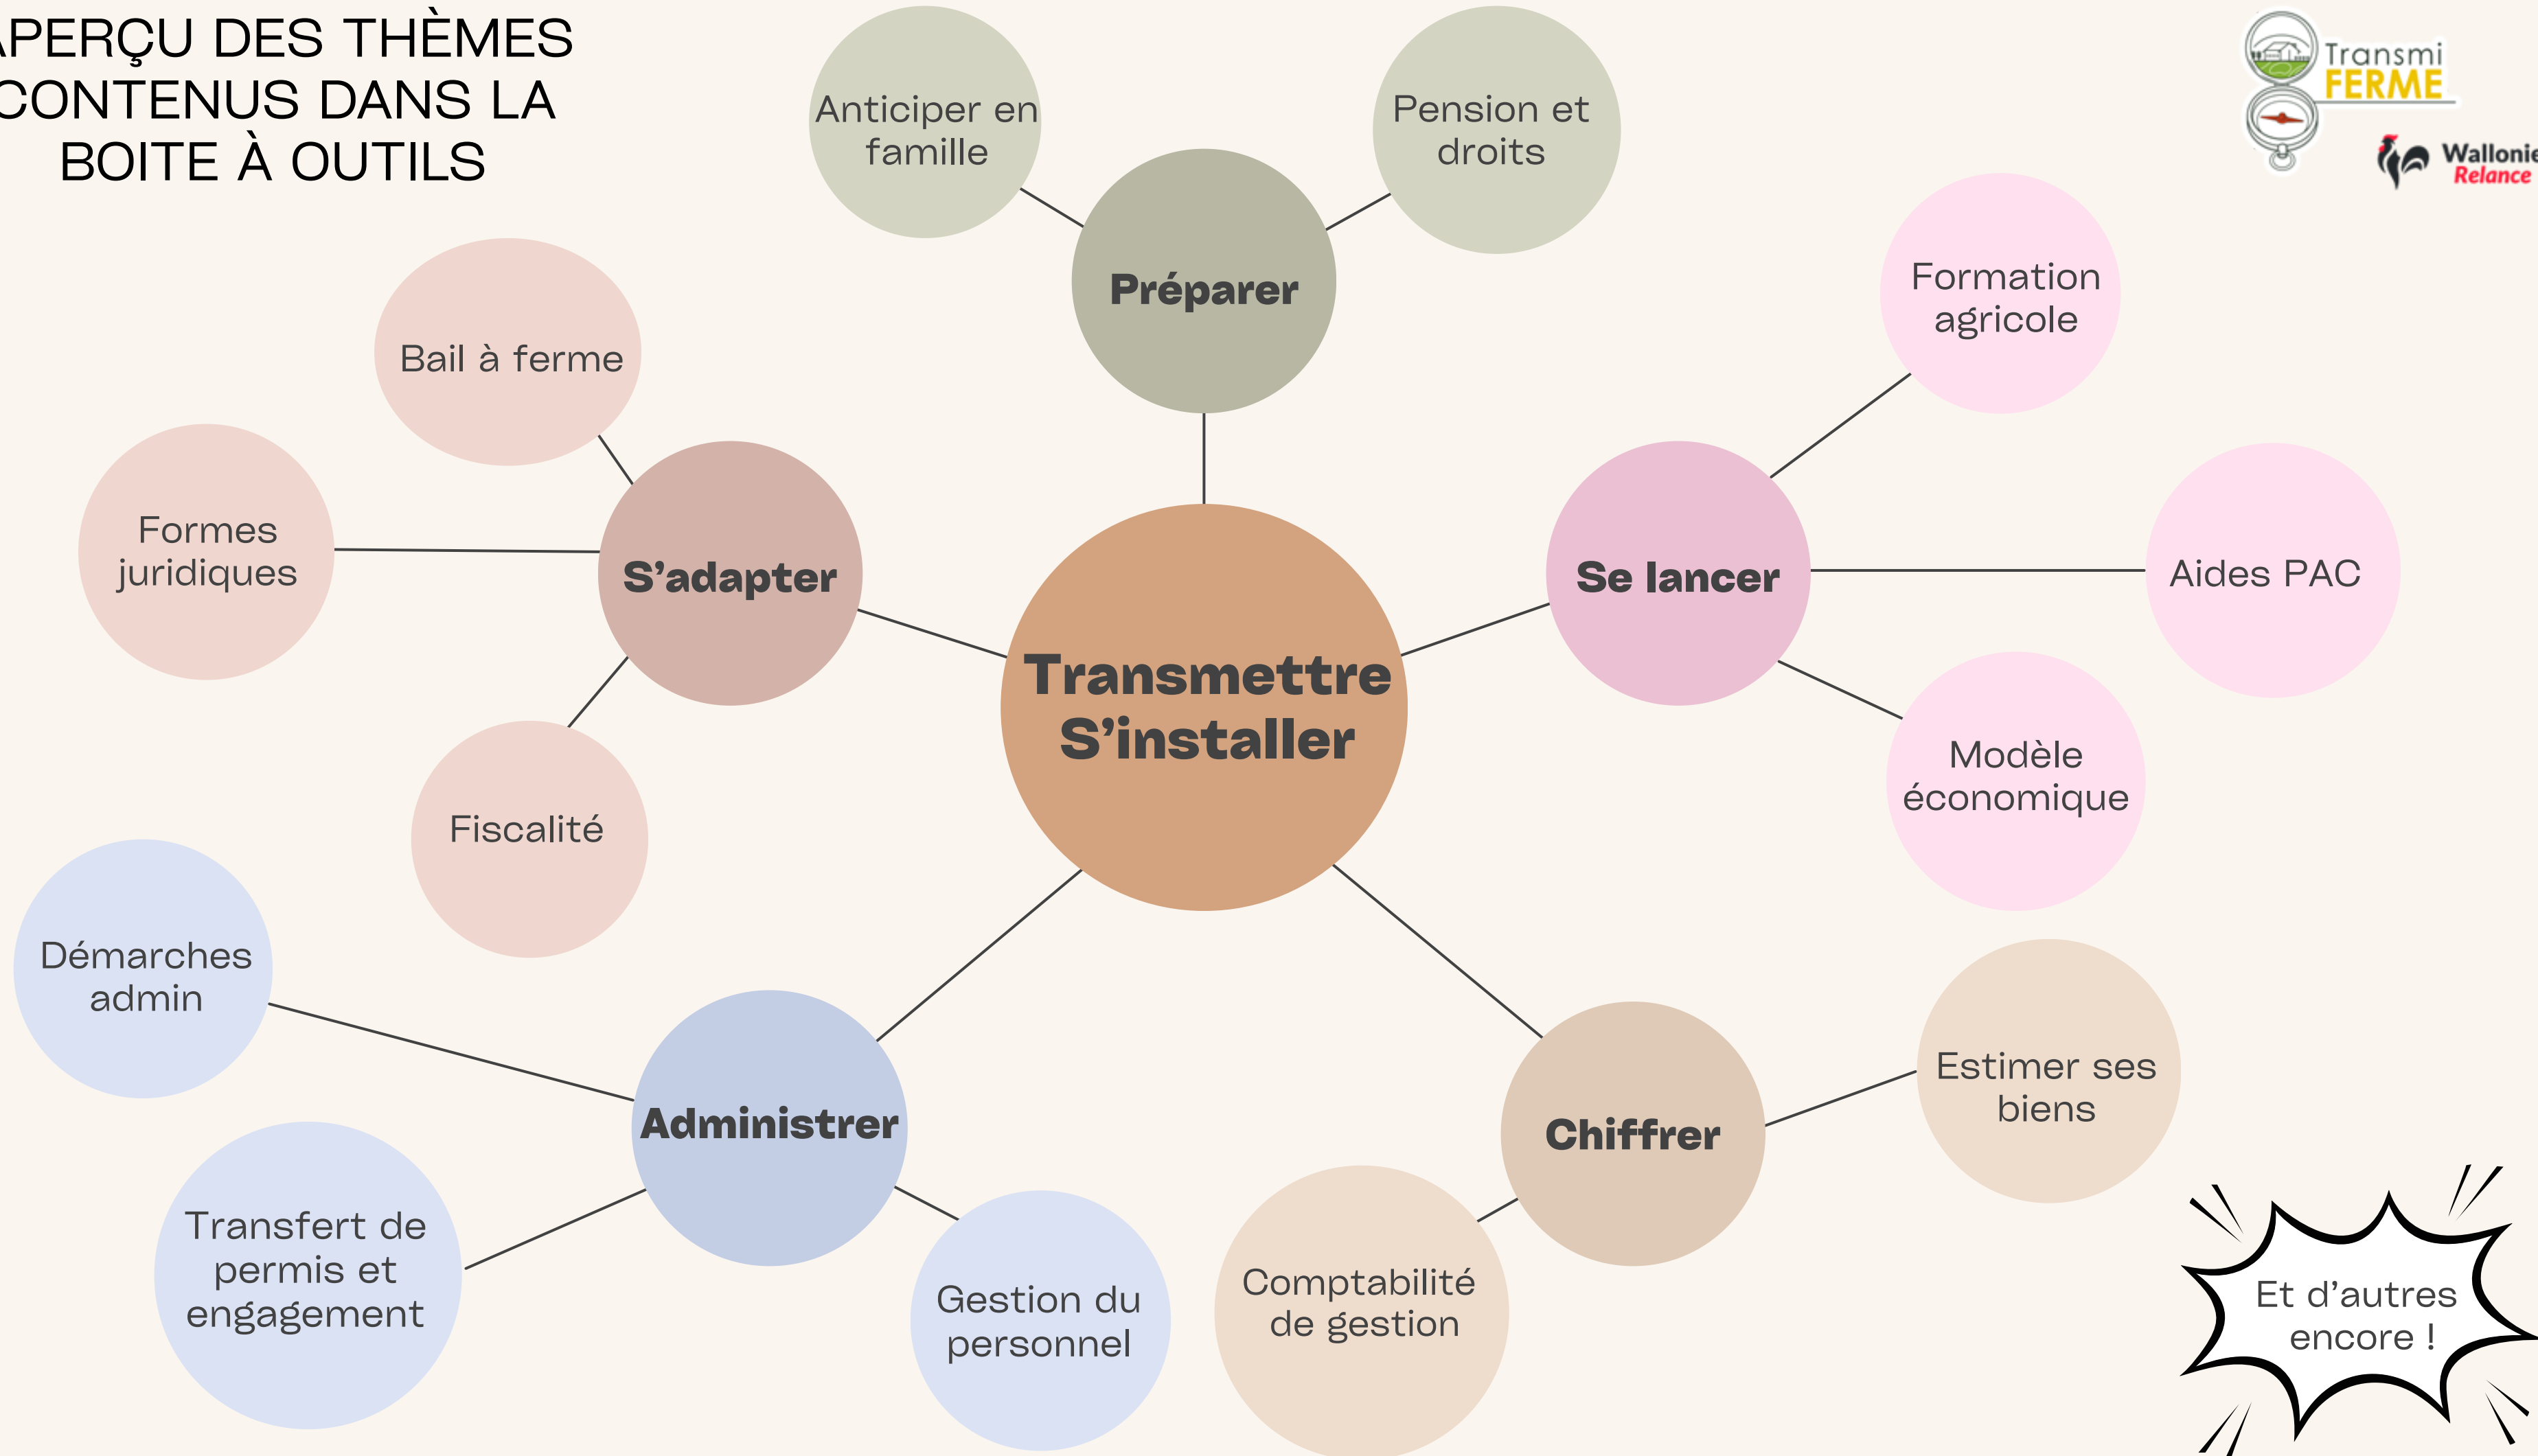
PERÇU DES THÈMES CONTENUS DANS LA BOITE À OUTILS

Transmi FERME

Wallonie Relance

Anticiper en famille

Pension et droits

Préparer

Bail à ferme

Formation agricole

Formes juridiques

S'adapter

Transmettre S'installer

Se lancer

Aides PAC

Modèle économique

Fiscalité

Démarches admin

Administrer

Chiffrer

Estimer ses biens

Transfert de permis et engagement

Gestion du personnel

Comptabilité de gestion

Et d'autres encore !